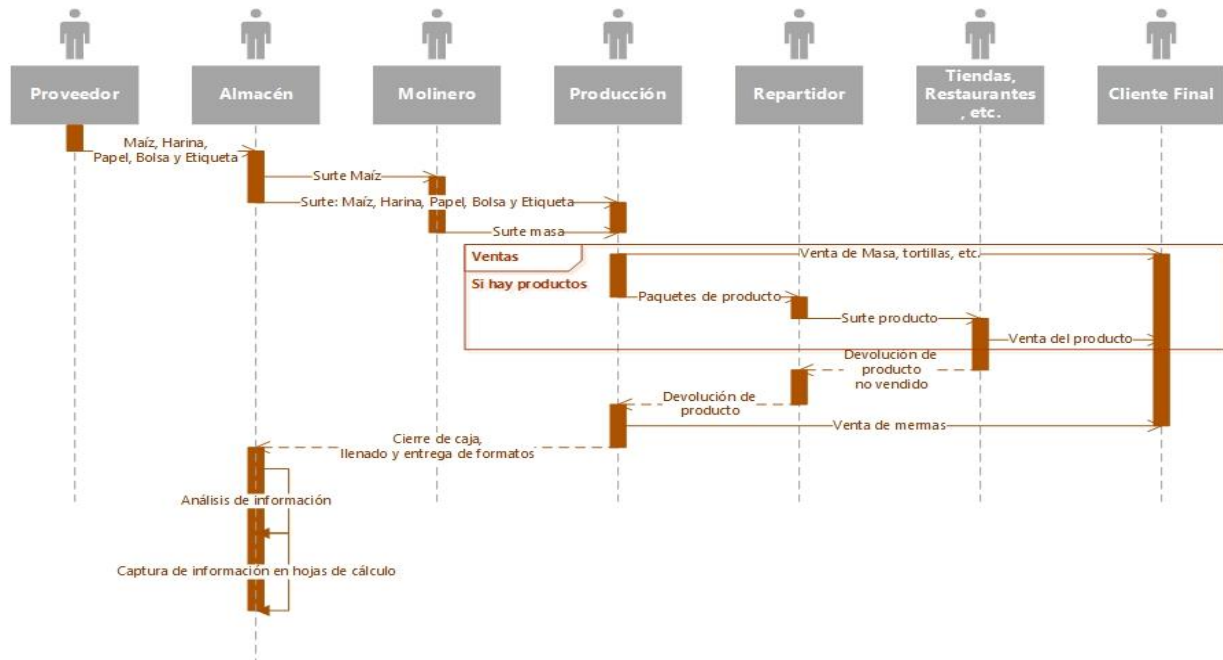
Proveedor

Almacén

Molinero

Producción

Repartidor

Tiendas, Restaurantes , etc.

Cliente Final

Maíz, Harina, Papel, Bolsa y Etiqueta

Surte Maíz

Surte: Maíz, Harina, Papel, Bolsa y Etiqueta

Surte masa

Ventas

Venta de Masa, tortillas, etc.

Si hay productos

Paquetes de producto

Surte producto

Venta del producto

Devolución de producto no vendido

Devolución de producto

Venta de mermas

Cierre de caja, llenado y entrega de formatos

Análisis de información

Captura de información en hojas de cálculo